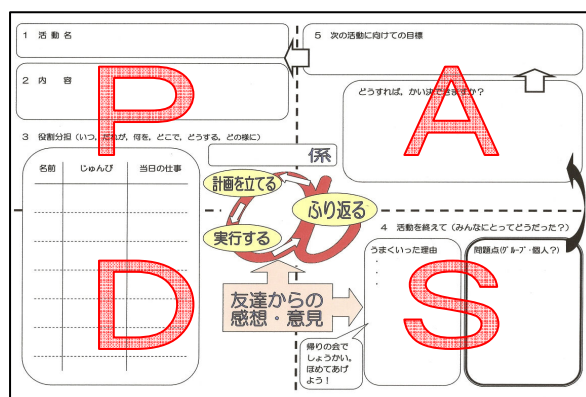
1 活動名

2 内 容

P

3 役割分担（いつ、だれが、何を、どこで、どうする、どの様に）

| 名前 | じゅんび | 当日の仕事 |
|---|---|---|
| | | |

係

計画を立てる

ふり返る

実行する

友達からの感想・意見

D

5 次の活動に向けての目標

どうすれば、かい決できますか？

A

4 活動を終えて（みんなにとってどうだった？）

うまくいった理由

問題点（グループ・個人？）

帰りの会でしょうかい。ほめてあげよう！

S